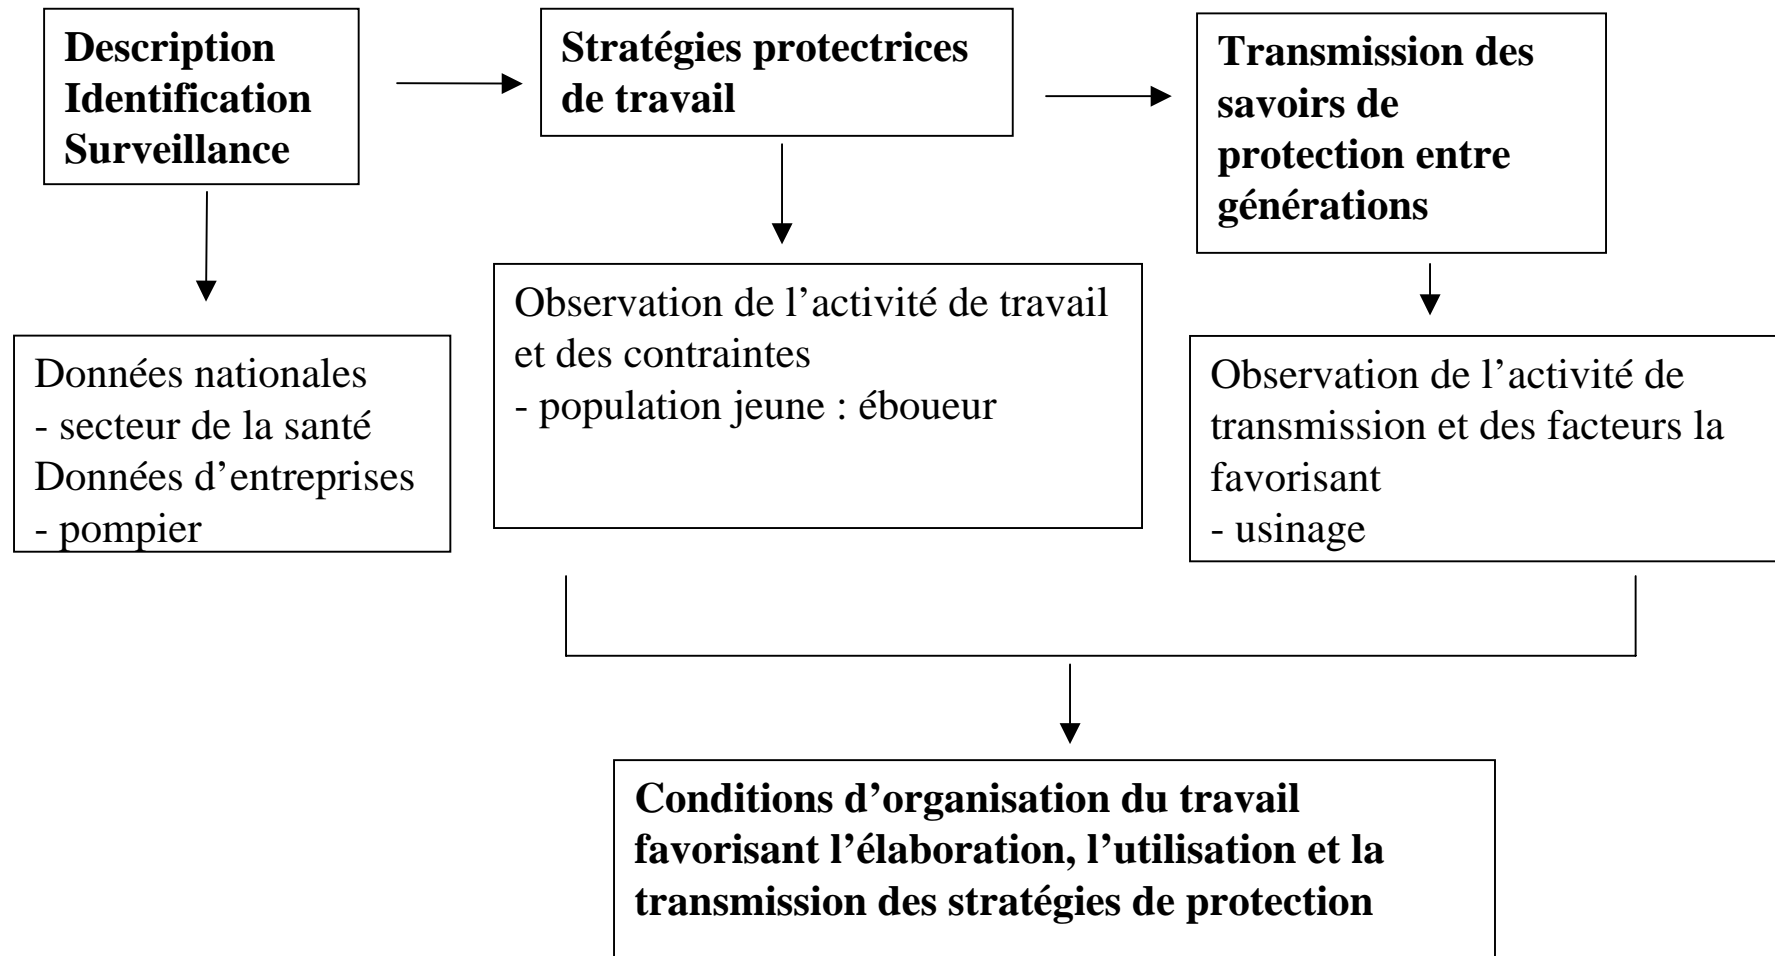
Description
Identification
Surveillance

Stratégies protectrices de travail

Transmission des savoirs de protection entre générations

Données nationales
- secteur de la santé
Données d'entreprises
- pompier

Observation de l'activité de travail et des contraintes
- population jeune : éboueur

Observation de l'activité de transmission et des facteurs la favorisant
- usinage

Conditions d'organisation du travail favorisant l'élaboration, l'utilisation et la transmission des stratégies de protection